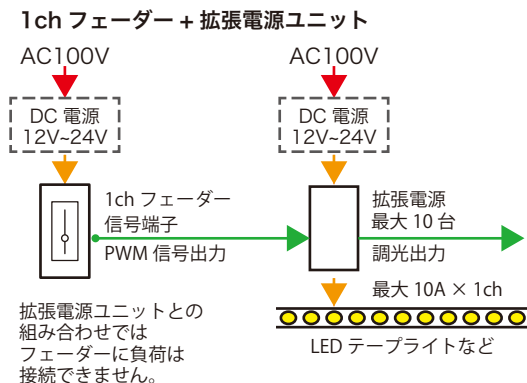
1ch フェーダー + 拡張電源ユニット

AC100V

DC 電源
12V~24V

1ch フェーダー
信号端子

PWM 信号出力

AC100V

DC 電源
12V~24V

拡張電源
最大 10 台

調光出力

最大 10A × 1ch

LED テープライトなど

拡張電源ユニットとの
組み合わせでは
フェーダーに負荷は
接続できません。